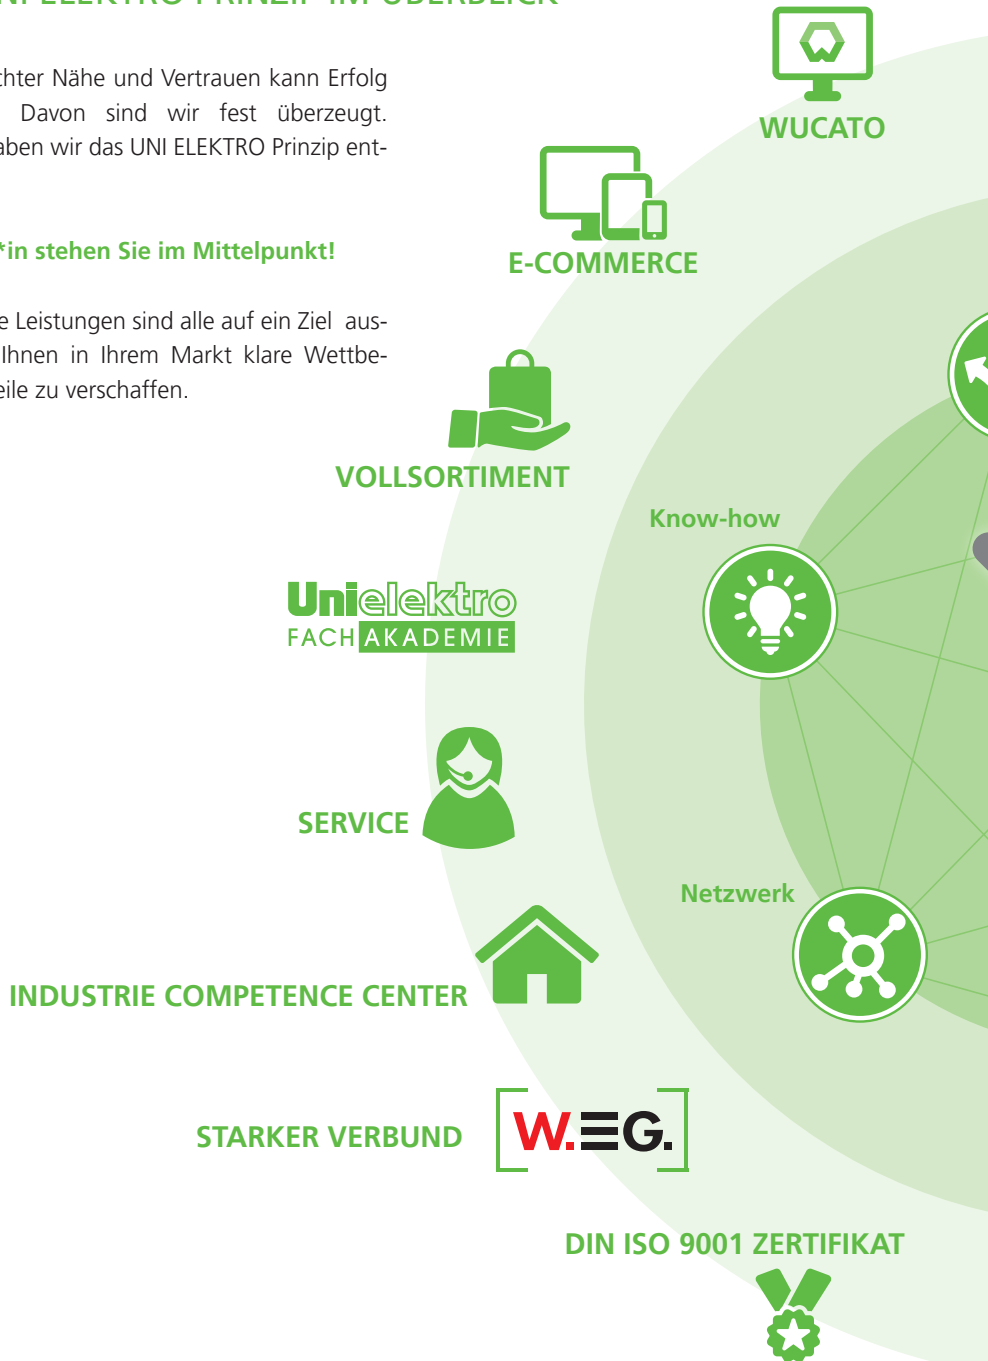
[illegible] ELEKTRO PRINZIP IM ÜBERBLICK

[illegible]chter Nähe und Vertrauen kann Erfolg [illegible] Davon sind wir fest überzeugt. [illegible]aben wir das UNI ELEKTRO Prinzip ent-

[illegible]*in stehen Sie im Mittelpunkt!

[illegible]e Leistungen sind alle auf ein Ziel aus- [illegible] Ihnen in Ihrem Markt klare Wettbe- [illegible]eile zu verschaffen.

WUCATO

E-COMMERCE

VOLLSORTIMENT

Know-how

Unielektro
FACH AKADEMIE

SERVICE

Netzwerk

INDUSTRIE COMPETENCE CENTER

STARKER VERBUND

W.EG.

DIN ISO 9001 ZERTIFIKAT